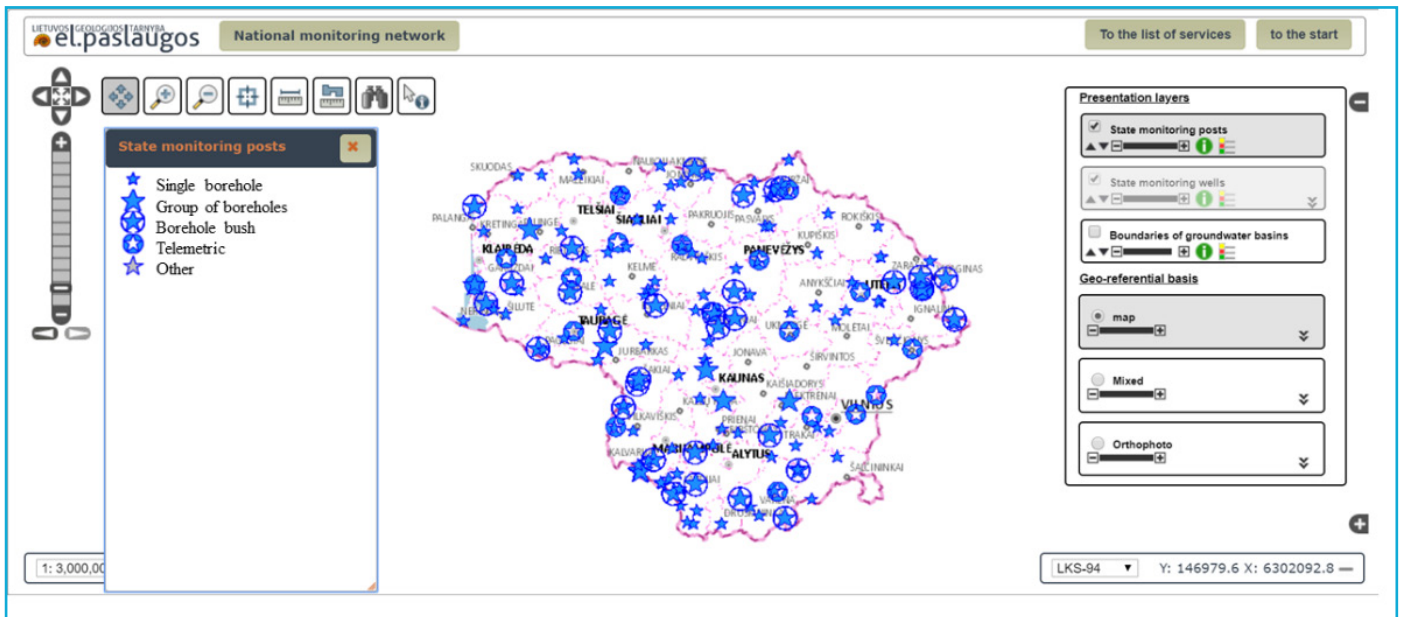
LIETUVOS GEOLOGIJOS TARNYBA
el.paslaugos

National monitoring network

To the list of services

to the start

State monitoring posts

Single borehole
Group of boreholes
Borehole bush
Telemetric
Other

SKUODAS
MAŽEIKIAI
JONIŠKIS
PALANGA
KRETINGA
PLUNGĖ
TELŠIAI
ŠIAULIAI
PAKRUOJIS
PASVALYS
ROKIŠKIS
KLAIPĖDA
KUPIŠKIS
PANEVĖŽYS
RADVILIŠKIS
KELMĖ
ZARASAI
VISAGINAS
ANYKŠČIAI
UTENA
ŠILUTĖ
TAURAGĖ
UKMERGĖ
MOLĖTAI
IGNALINA
NERINGA
JURBARKAS
JONAVA
ŠIRVINTOS
ŠVENČIONYS
KAUNAS
KAIŠIADORYS
ELEKTRĖNAI
VILNIUS
VILKAVIŠKIS
PRIENAI
TRAKAI
KALVARIJA
MARIJAMPOLĖ
ALYTUS
ŠALČININKAI
VARĖNA
DRUSKININKAI

Presentation layers
State monitoring posts
State monitoring wells
Boundaries of groundwater basins
Geo-referential basis
map
Mixed
Orthophoto

1: 3,000,00
LKS-94
Y: 146979.6 X: 6302092.8